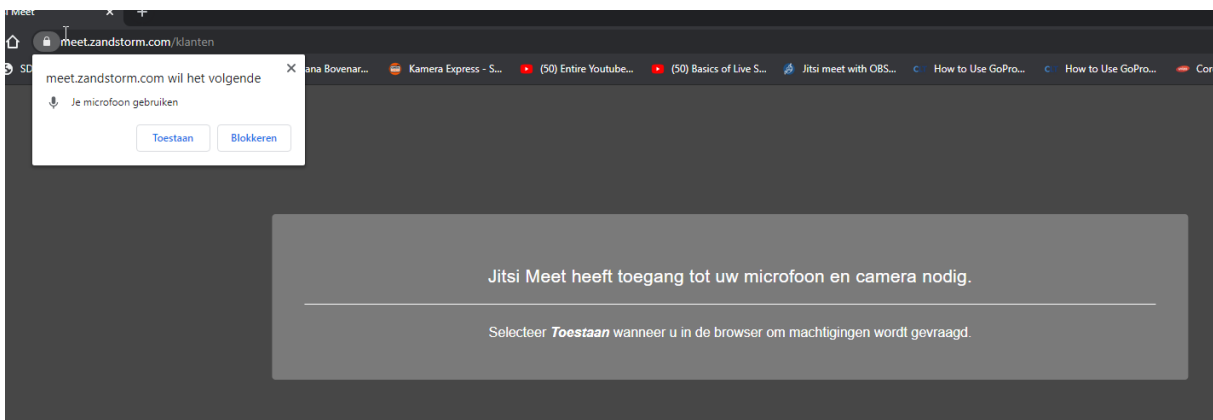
i Meet

meet.zandstorm.com/klanten

SD

meet.zandstorm.com wil het volgende

Je microfoon gebruiken

Toestaan Blokkeren

ana Bovenar... Kamera Express - S... (50) Entire Youtube... (50) Basics of Live S... Jitsi meet with OBS... How to Use GoPro... How to Use GoPro... Cor

Jitsi Meet heeft toegang tot uw microfoon en camera nodig.

Selecteer ***Toestaan*** wanneer u in de browser om machtigingen wordt gevraagd.